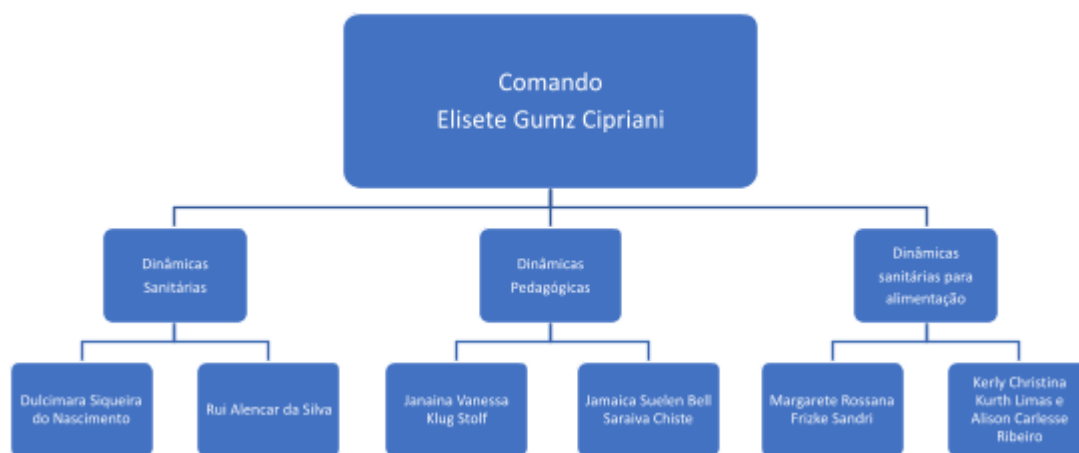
Comando
Elisete Gumz Cipriani

Dinâmicas Sanitárias

Dinâmicas Pedagógicas

Dinâmicas sanitárias para alimentação

Dulcimara Siqueira do Nascimento

Rui Alencar da Silva

Janaina Vanessa Klug Stolf

Jamaica Suelen Bell Saraiva Chiste

Margarete Rossana Frizke Sandri

Kerly Christina Kurth Limas e Alison Carlesse Ribeiro